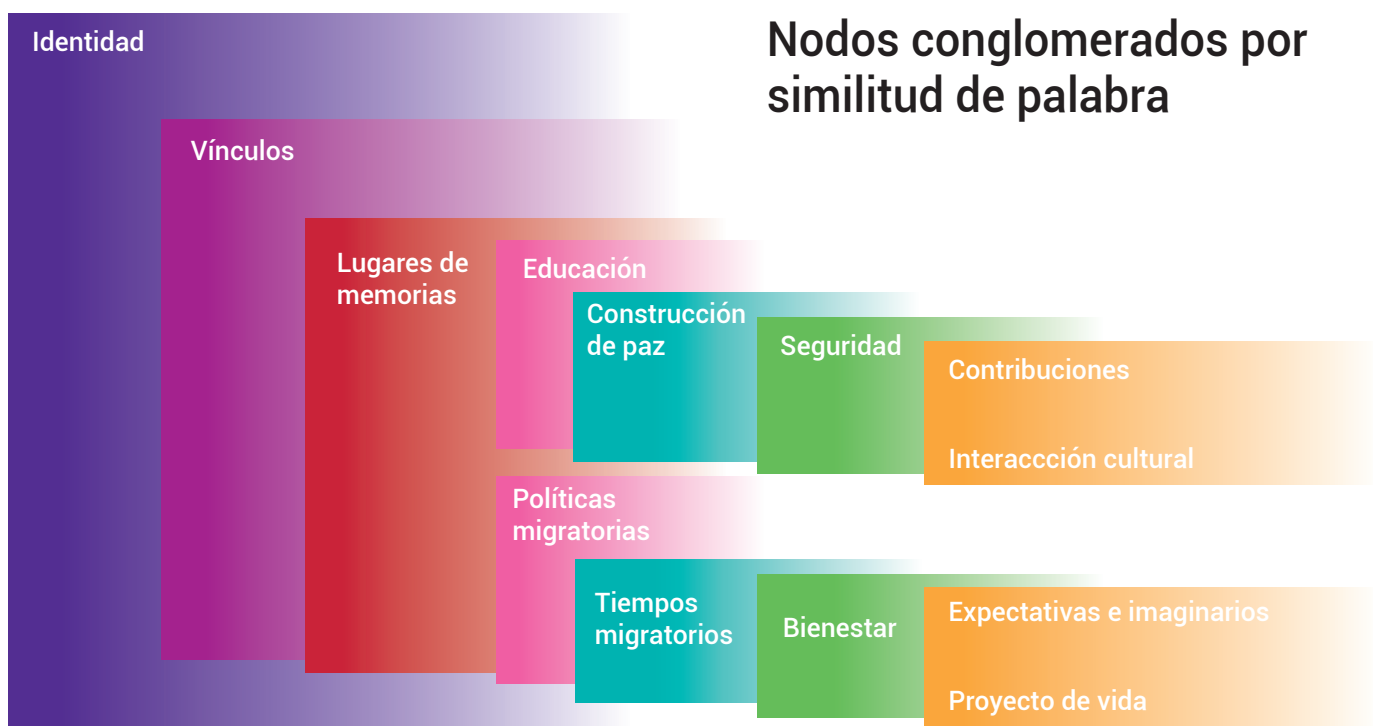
Nodos conglomerados por similitud de palabra

Identidad

Vínculos

Lugares de memorias

Educación

Construcción de paz

Seguridad

Contribuciones

Interaccción cultural

Políticas migratorias

Tiempos migratorios

Bienestar

Expectativas e imaginarios

Proyecto de vida